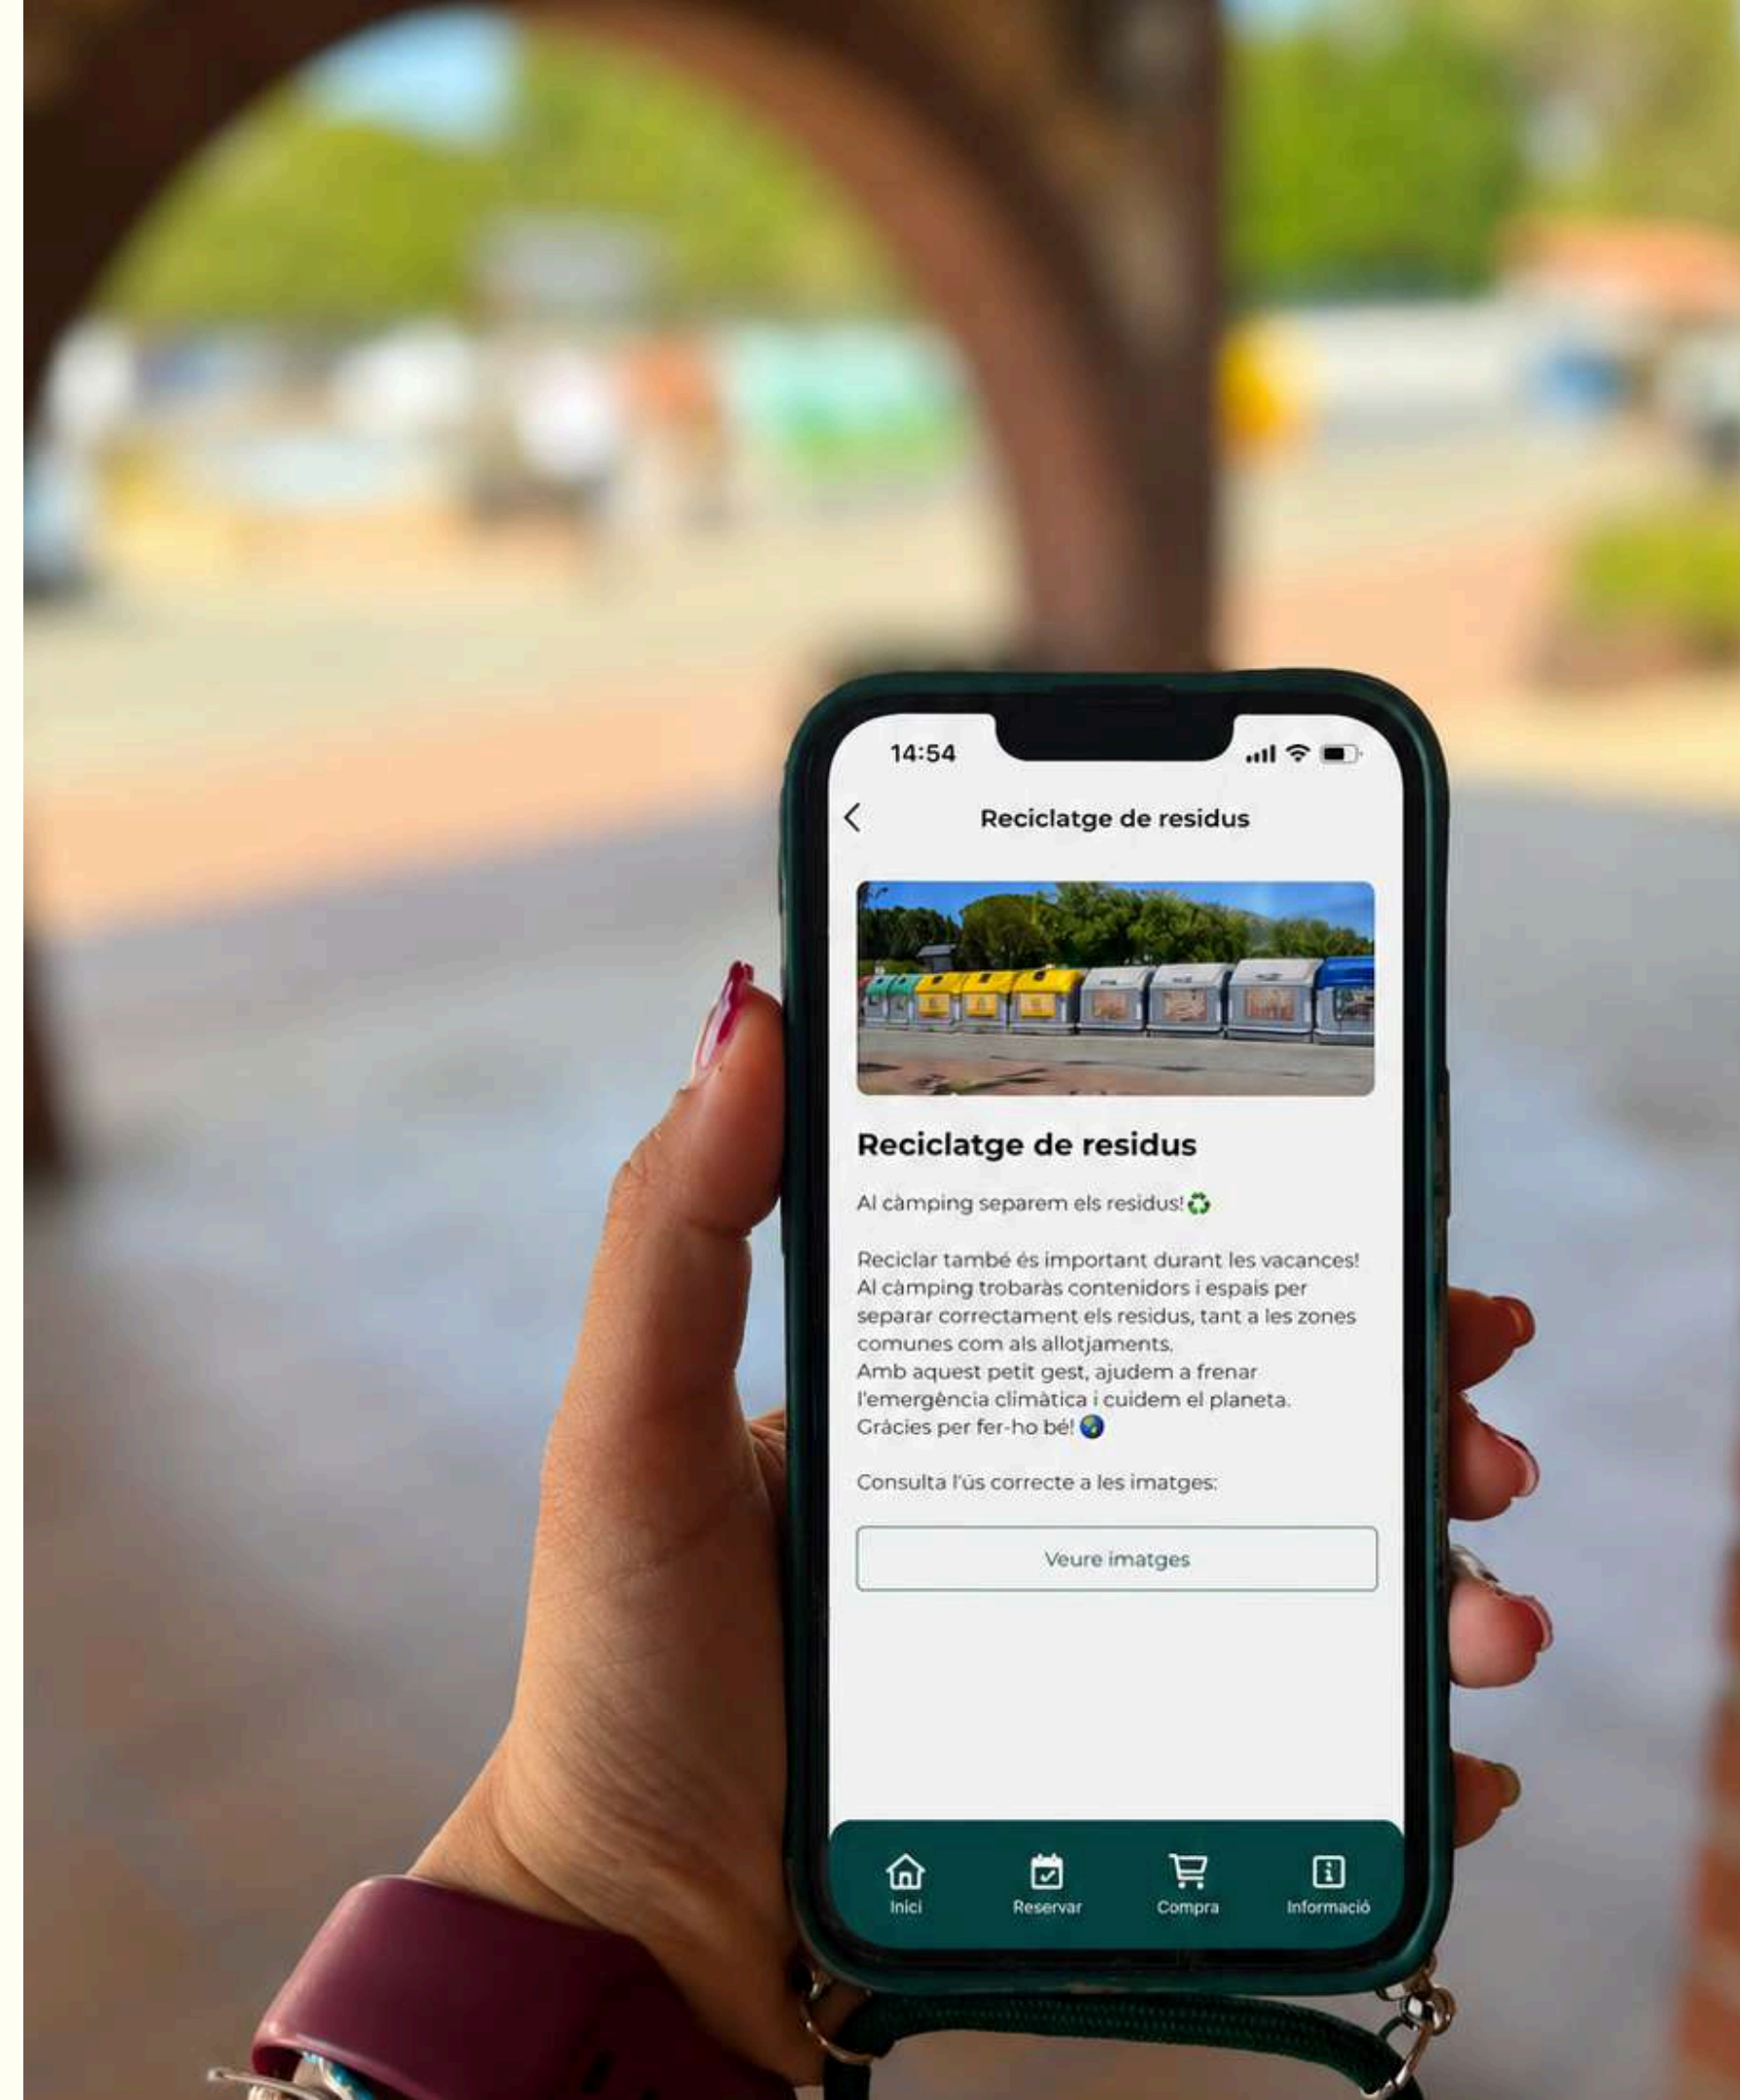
14:54

Reciclatge de residus

Reciclatge de residus

Al càmping separem els residus! ♻️

Reciclar també és important durant les vacances! Al càmping trobaràs contenidors i espais per separar correctament els residus, tant a les zones comunes com als allotjaments.
Amb aquest petit gest, ajudem a frenar l'emergència climàtica i cuidem el planeta.
Gràcies per fer-ho bé! 🌍

Consulta l'ús correcte a les imatges:

Veure imatges

Inici Reservar Compra Informació